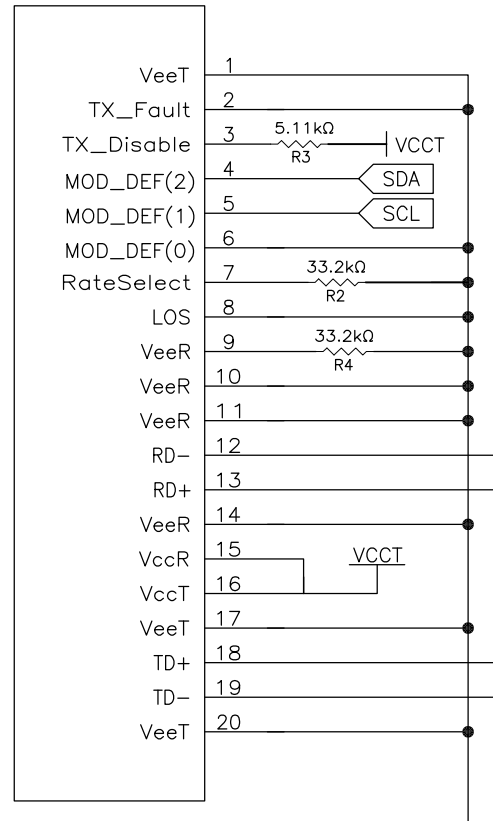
VeeT 1
TX_Fault 2
TX_Disable 3
5.11kΩ
R3
VCCT
MOD_DEF(2) 4
SDA
MOD_DEF(1) 5
SCL
MOD_DEF(0) 6
RateSelect 7
33.2kΩ
R2
LOS 8
VeeR 9
33.2kΩ
R4
VeeR 10
VeeR 11
RD- 12
RD+ 13
VeeR 14
VccR 15
VCCT
VccT 16
VeeT 17
TD+ 18
TD- 19
VeeT 20